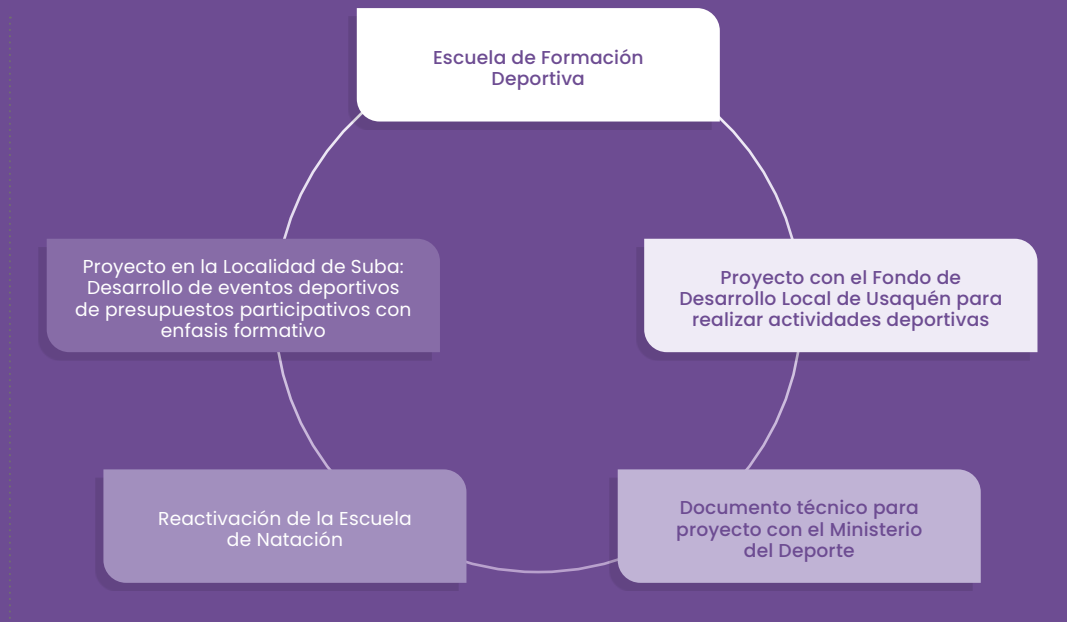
Escuela de Formación Deportiva

Proyecto con el Fondo de Desarrollo Local de Usaquén para realizar actividades deportivas

Documento técnico para proyecto con el Ministerio del Deporte

Reactivación de la Escuela de Natación

Proyecto en la Localidad de Suba: Desarrollo de eventos deportivos de presupuestos participativos con enfasis formativo